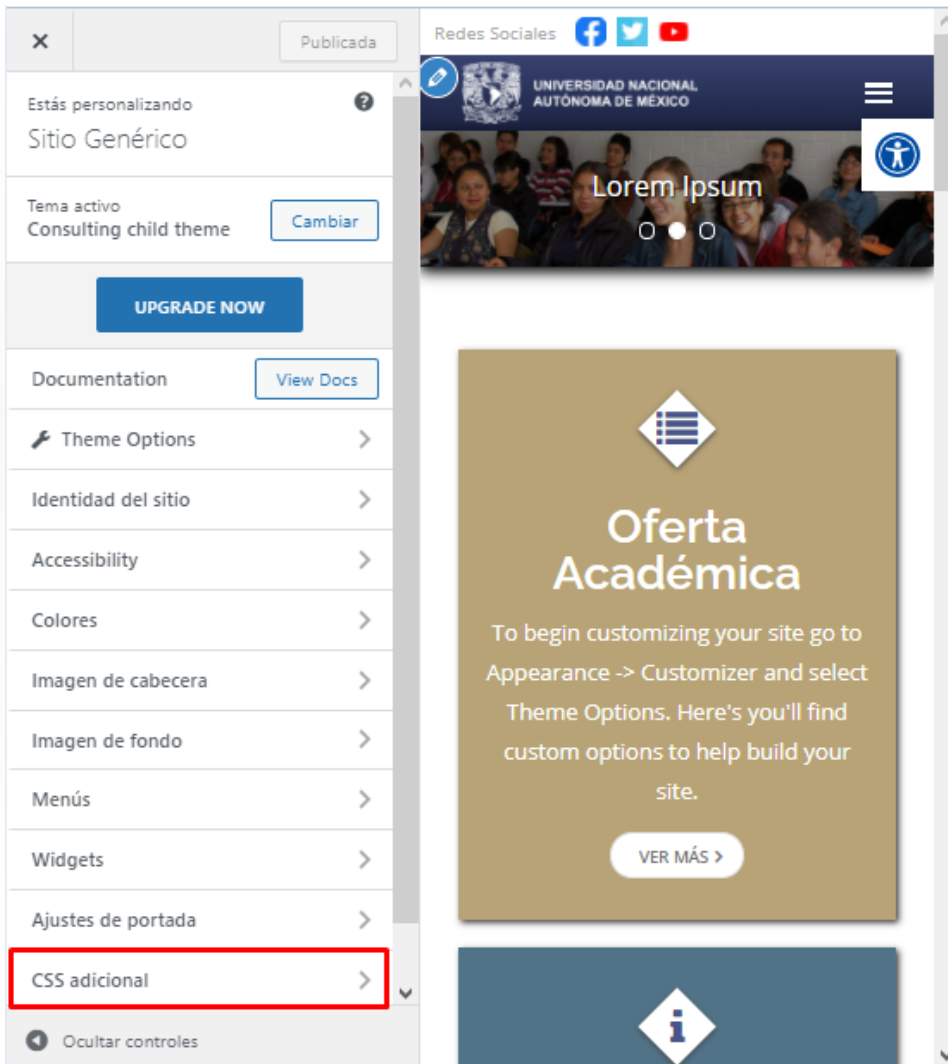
×

Publicada

Estás personalizando
Sitio Genérico

Tema activo
Consulting child theme

Cambiar

UPGRADE NOW

Documentation

View Docs

Theme Options

Identidad del sitio

Accessibility

Colores

Imagen de cabecera

Imagen de fondo

Menús

Widgets

Ajustes de portada

CSS adicional

Ocultar controles

Redes Sociales

UNIVERSIDAD NACIONAL AUTÓNOMA DE MÉXICO

Lorem Ipsum

Oferta Académica

To begin customizing your site go to Appearance -> Customizer and select Theme Options. Here's you'll find custom options to help build your site.

VER MÁS ›